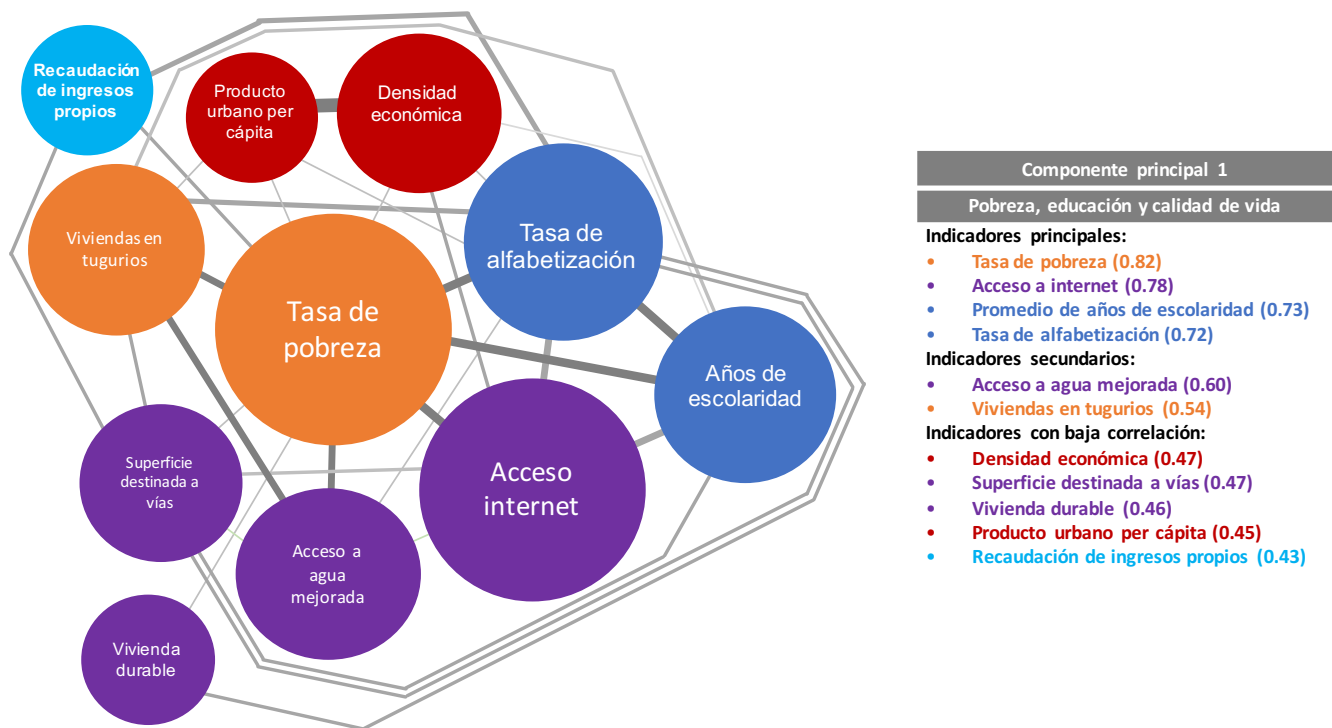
Recaudación de ingresos propios

Producto urbano per cápita

Densidad económica

Viviendas en tugurios

Tasa de alfabetización

Tasa de pobreza

Años de escolaridad

Superficie destinada a vías

Acceso internet

Acceso a agua mejorada

Vivienda durable

Componente principal 1

Pobreza, educación y calidad de vida

Indicadores principales:
• Tasa de pobreza (0.82)
• Acceso a internet (0.78)
• Promedio de años de escolaridad (0.73)
• Tasa de alfabetización (0.72)
Indicadores secundarios:
• Acceso a agua mejorada (0.60)
• Viviendas en tugurios (0.54)
Indicadores con baja correlación:
• Densidad económica (0.47)
• Superficie destinada a vías (0.47)
• Vivienda durable (0.46)
• Producto urbano per cápita (0.45)
• Recaudación de ingresos propios (0.43)